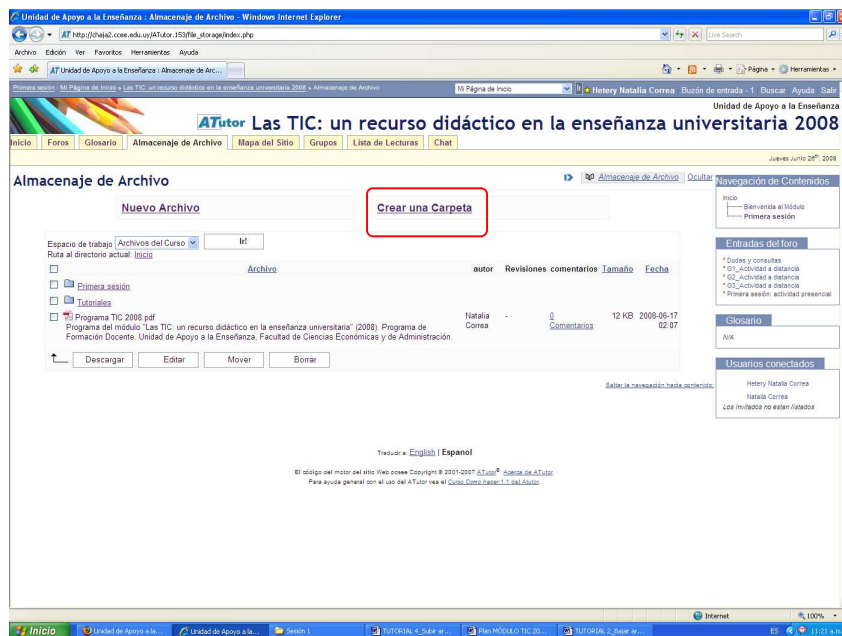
Unidad de Apoyo a la Enseñanza : Almacenaje de Archivo - Windows Internet Explorer

http://chajá2.ccee.edu.uy/ATutor.153/file_storage/index.php

Live Search

Archivo Edición Ver Favoritos Herramientas Ayuda

Unidad de Apoyo a la Enseñanza : Almacenaje de Arc...

Página Herramientas

Primera sesión » Mi Página de Inicio » Las TIC: un recurso didáctico en la enseñanza universitaria 2008 » Almacenaje de Archivo

Mi Página de Inicio

Hetery Natalia Correa Buzón de entrada - 1 Buscar Ayuda Salir

Unidad de Apoyo a la Enseñanza

ATutor Las TIC: un recurso didáctico en la enseñanza universitaria 2008

Inicio Foros Glosario Almacenaje de Archivo Mapa del Sitio Grupos Lista de Lecturas Chat

Jueves Junio 26th, 2008

Almacenaje de Archivo

Almacenaje de Archivo Ocultar

Nuevo Archivo

Crear una Carpeta

Espacio de trabajo Archivos del Curso Ir!

Ruta al directorio actual: Inicio

| | Archivo | autor | Revisiones | comentarios | Tamaño | Fecha |
|---|---|---|---|---|---|---|
| | Primera sesión | | | | | |
| | Tutoriales | | | | | |
| | Programa TIC 2008.pdf Programa del módulo "Las TIC: un recurso didáctico en la enseñanza universitaria" (2008). Programa de Formación Docente. Unidad de Apoyo a la Enseñanza, Facultad de Ciencias Económicas y de Administración. | Natalia Correa | - | 0 Comentarios | 12 KB | 2008-06-17 02:07 |

Descargar Editar Mover Borrar

Navegación de Contenidos

Inicio
Bienvenida al Módulo
Primera sesión

Entradas del foro

* Dudas y consultas
* G1_Actividad a distancia
* G2_Actividad a distancia
* G3_Actividad a distancia
* Primera sesión: actividad presencial

Glosario

N/A

Usuarios conectados

Hetery Natalia Correa
Natalia Correa
Los invitados no están listados

Saltar la navegación hacia contenido.

Traducir a: English | Espanol

El código del motor del sitio Web posee Copyright © 2001-2007 ATutor®. Agencia de ATutor.

Para ayuda general con el uso del ATutor vea el Curso Como hacer 1.1 del Atutor.

Internet 100%

Inicio Unidad de Apoyo a la... Unidad de Apoyo a la... Sesión 1 TUTORIAL 4_Subir ar... Plan MÓDULO TIC 20... TUTORIAL 2_Bajar ar... ES 11:21 a.m.